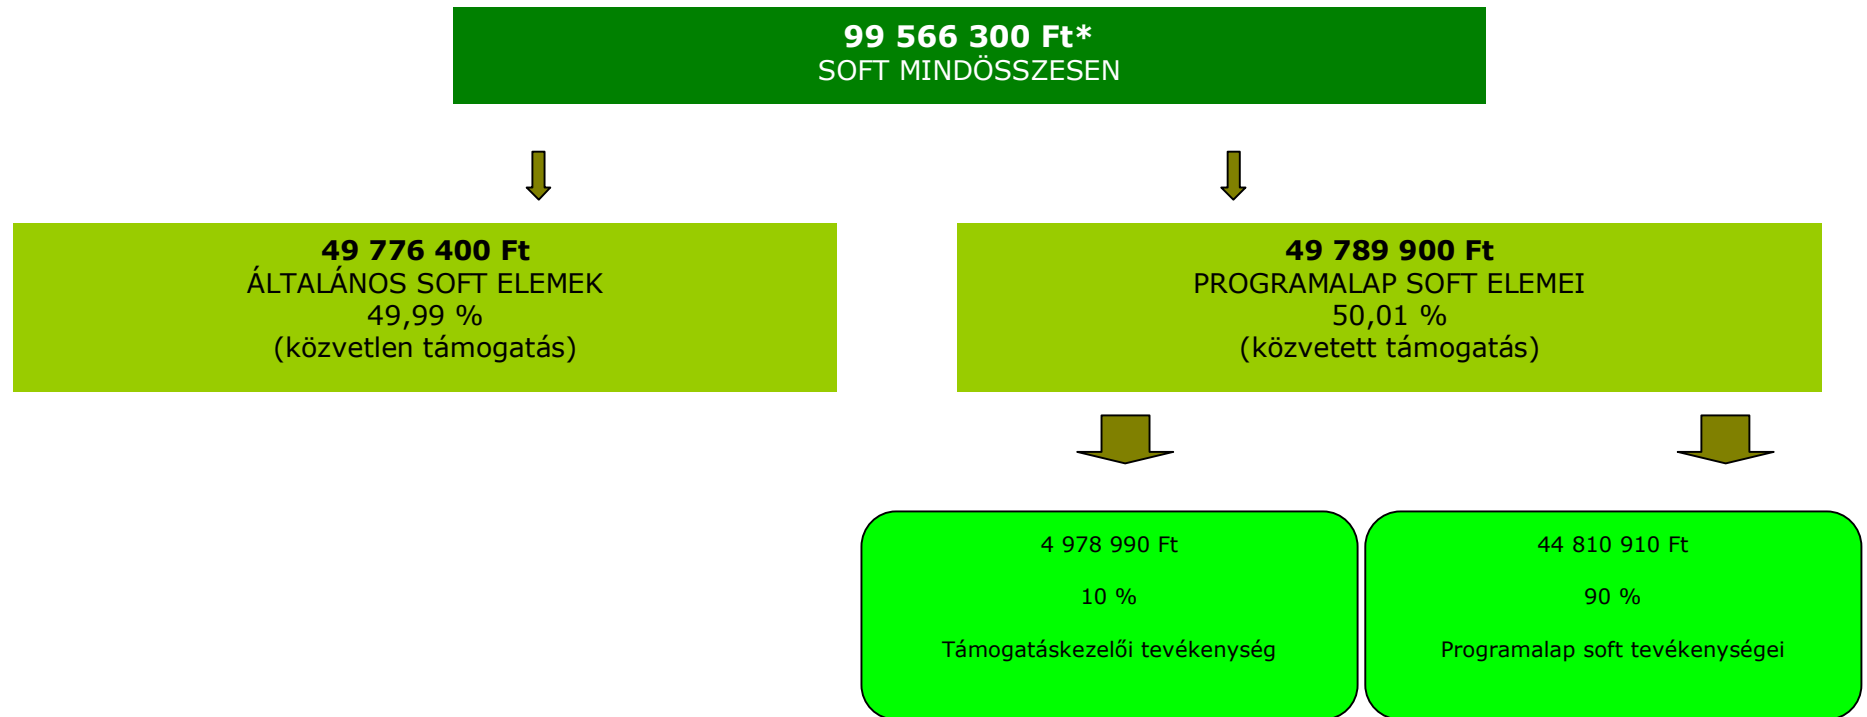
**99 566 300 Ft***
SOFT MINDÖSSZESEN

**49 776 400 Ft**
ÁLTALÁNOS SOFT ELEMEK
49,99 %
(közvetlen támogatás)

**49 789 900 Ft**
PROGRAMALAP SOFT ELEMEI
50,01 %
(közvetett támogatás)

4 978 990 Ft

10 %

Támogatáskezelői tevékenység

44 810 910 Ft

90 %

Programalap soft tevékenységei